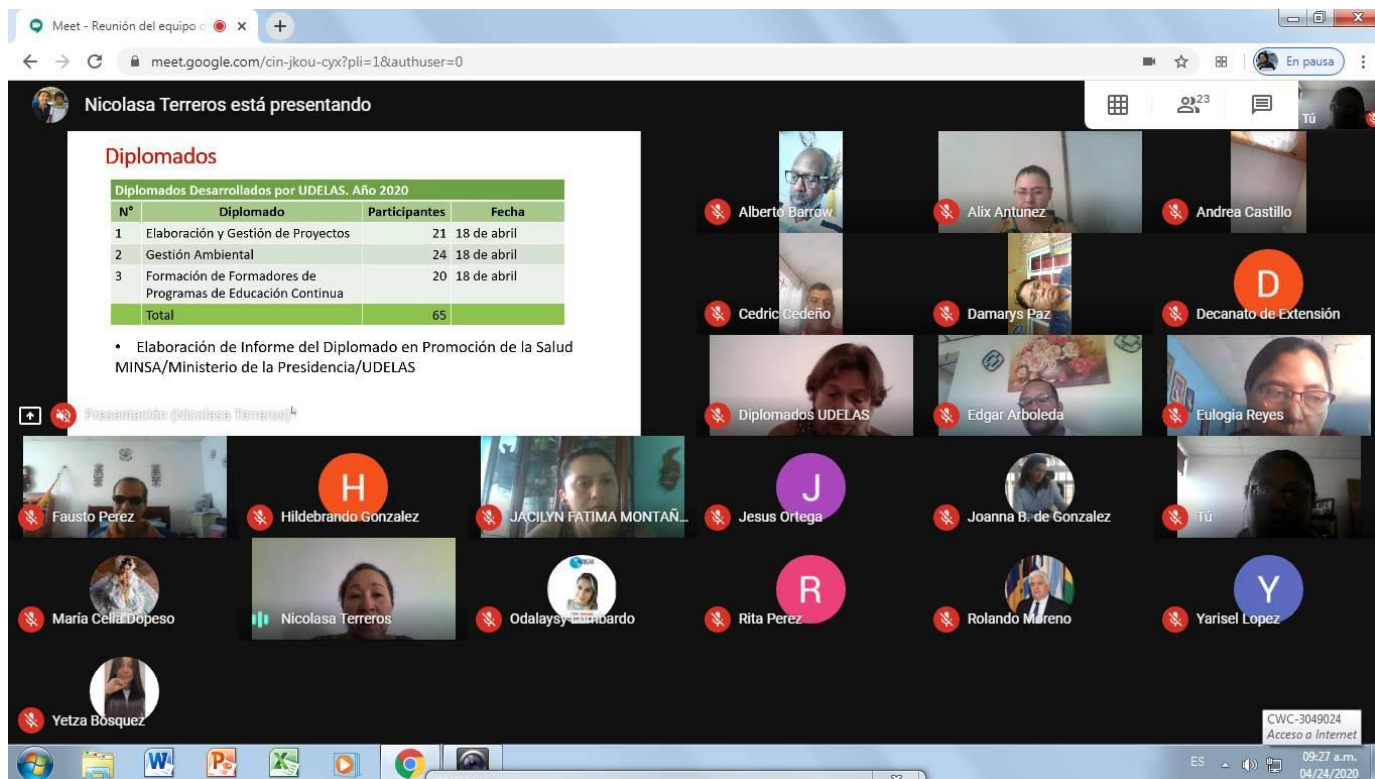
Meet - Reunión del equipo d ×

meet.google.com/cin-jkou-cyx?pli=1&authuser=0

En pausa

Nicolasa Terreros está presentando

23

Tú

Diplomados

| Diplomados Desarrollados por UDELAS. Año 2020 | | | |
|---|---|---|---|
| N° | Diplomado | Participantes | Fecha |
| 1 | Elaboración y Gestión de Proyectos | 21 | 18 de abril |
| 2 | Gestión Ambiental | 24 | 18 de abril |
| 3 | Formación de Formadores de Programas de Educación Continua | 20 | 18 de abril |
| | Total | 65 | |

• Elaboración de Informe del Diplomado en Promoción de la Salud MINSA/Ministerio de la Presidencia/UDELAS

Presentación (Nicolasa Terreros)

Alberto Barrow

Alix Antunez

Andrea Castillo

Cedric Cedeño

Damarys Paz

D

Decanato de Extensión

Diplomados UDELAS

Edgar Arboleda

Eulogia Reyes

Fausto Perez

H

Hildebrando Gonzalez

JACILYN FATIMA MONTAÑ...

J

Jesus Ortega

Joanna B. de Gonzalez

Tú

María Celia Dopeso

Nicolasa Terreros

Odalaysy Lombardo

R

Rita Perez

Rolando Moreno

Y

Yarisel Lopez

Yetza Bosquez

CWC-3049024
Acceso a Internet

ES

09:27 a.m.
04/24/2020